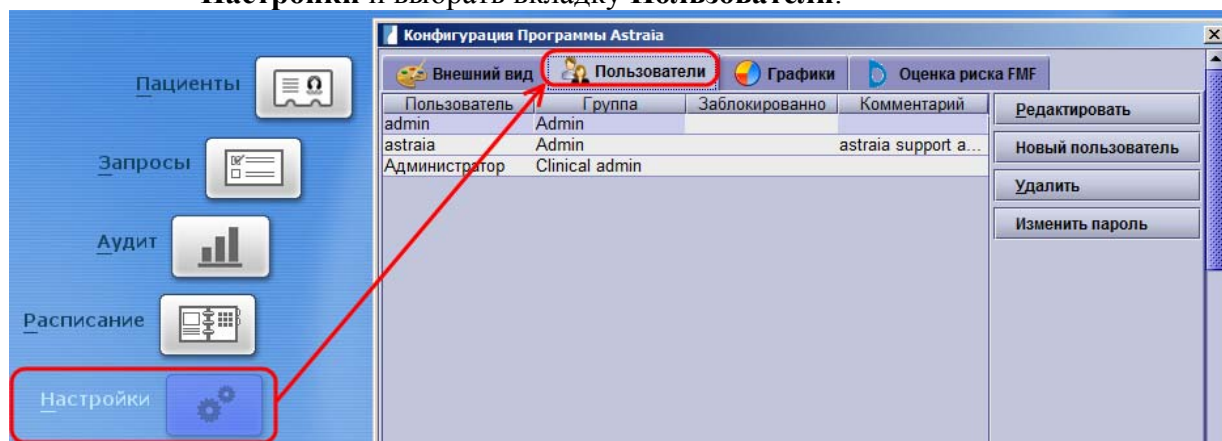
**Настройки** и выбрать вкладку **Пользователи**.

Конфигурация Программы Astraia

Пациенты

Запросы

Аудит

Расписание

Настройки

Внешний вид | Пользователи | Графики | Оценка риска FMF

| Пользователь | Группа | Заблокированно | Комментарий |
|---|---|---|---|
| admin | Admin | | |
| astraia | Admin | | astraia support a... |
| Администратор | Clinical admin | | |

Редактировать

Новый пользователь

Удалить

Изменить пароль